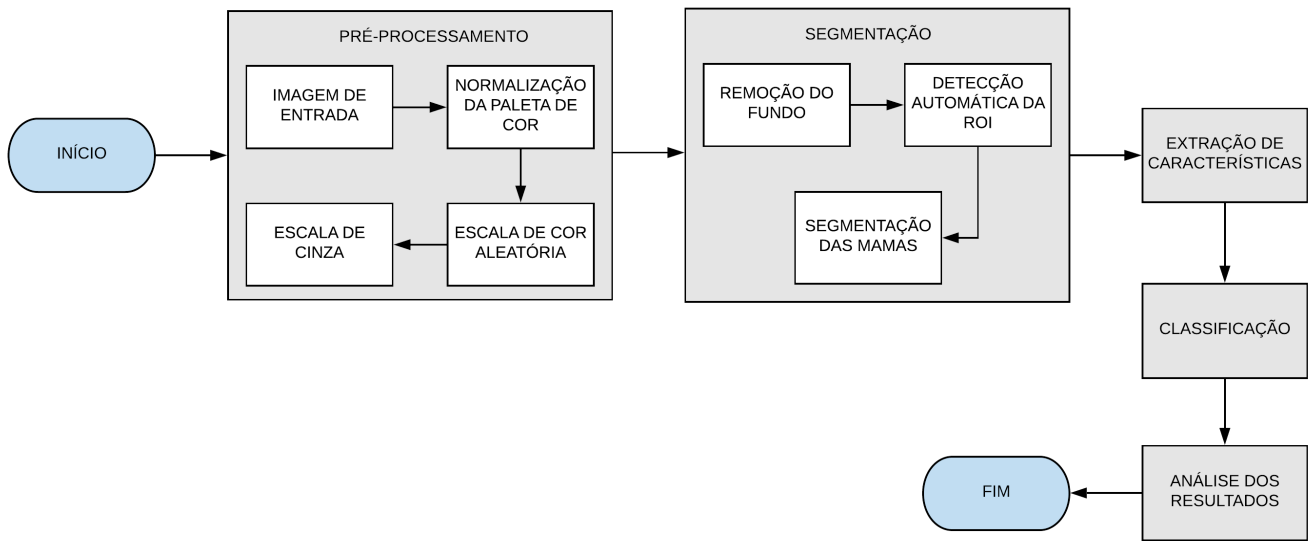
INÍCIO

PRÉ-PROCESSAMENTO

IMAGEM DE ENTRADA

NORMALIZAÇÃO DA PALETA DE COR

ESCALA DE COR ALEATÓRIA

ESCALA DE CINZA

SEGMENTAÇÃO

REMOÇÃO DO FUNDO

DETECÇÃO AUTOMÁTICA DA ROI

SEGMENTAÇÃO DAS MAMAS

EXTRAÇÃO DE CARACTERÍSTICAS

CLASSIFICAÇÃO

ANÁLISE DOS RESULTADOS

FIM